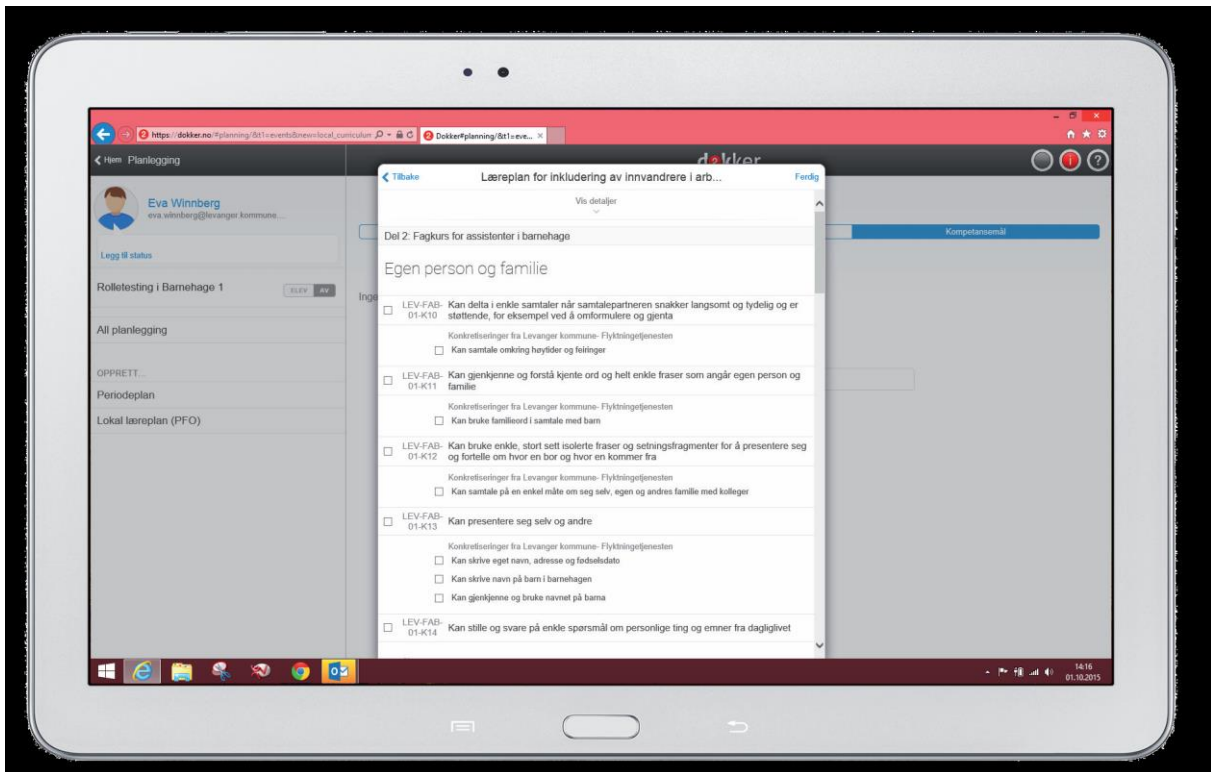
https://dokker.no/#planning/&t1=events&new=local_curriculum
Dokker#planning/&t1=eve... ×

Hjem Planlegging

Eva Winnberg
eva.winnberg@levanger kommune....

Legg til status

Rolletesting i Barnehage 1 ELEV AV

All planlegging

OPPRETT...
Periodeplan
Lokal læreplan (PFO)

dokker

Inge

Kompetansemål

Tilbake Læreplan for inkludering av innvandrere i arb... Ferdig

Vis detaljer

Del 2: Fagkurs for assistenter i barnehage

Egen person og familie

LEV-FAB-01-K10 Kan delta i enkle samtaler når samtalepartneren snakker langsomt og tydelig og er støttende, for eksempel ved å omformulere og gjenta

Konkretiseringer fra Levanger kommune- Flyktningetjenesten
Kan samtale omkring høytider og feiringer

LEV-FAB-01-K11 Kan gjenkjenne og forstå kjente ord og helt enkle fraser som angår egen person og familie

Konkretiseringer fra Levanger kommune- Flyktningetjenesten
Kan bruke familieord i samtale med barn

LEV-FAB-01-K12 Kan bruke enkle, stort sett isolerte fraser og setningsfragmenter for å presentere seg og fortelle om hvor en bor og hvor en kommer fra

Konkretiseringer fra Levanger kommune- Flyktningetjenesten
Kan samtale på en enkel måte om seg selv, egen og andres familie med kolleger

LEV-FAB-01-K13 Kan presentere seg selv og andre

Konkretiseringer fra Levanger kommune- Flyktningetjenesten
Kan skrive eget navn, adresse og fødselsdato
Kan skrive navn på barn i barnehagen
Kan gjenkjenne og bruke navnet på barna

LEV-FAB-01-K14 Kan stille og svare på enkle spørsmål om personlige ting og emner fra dagliglivet

14:16
01.10.2015